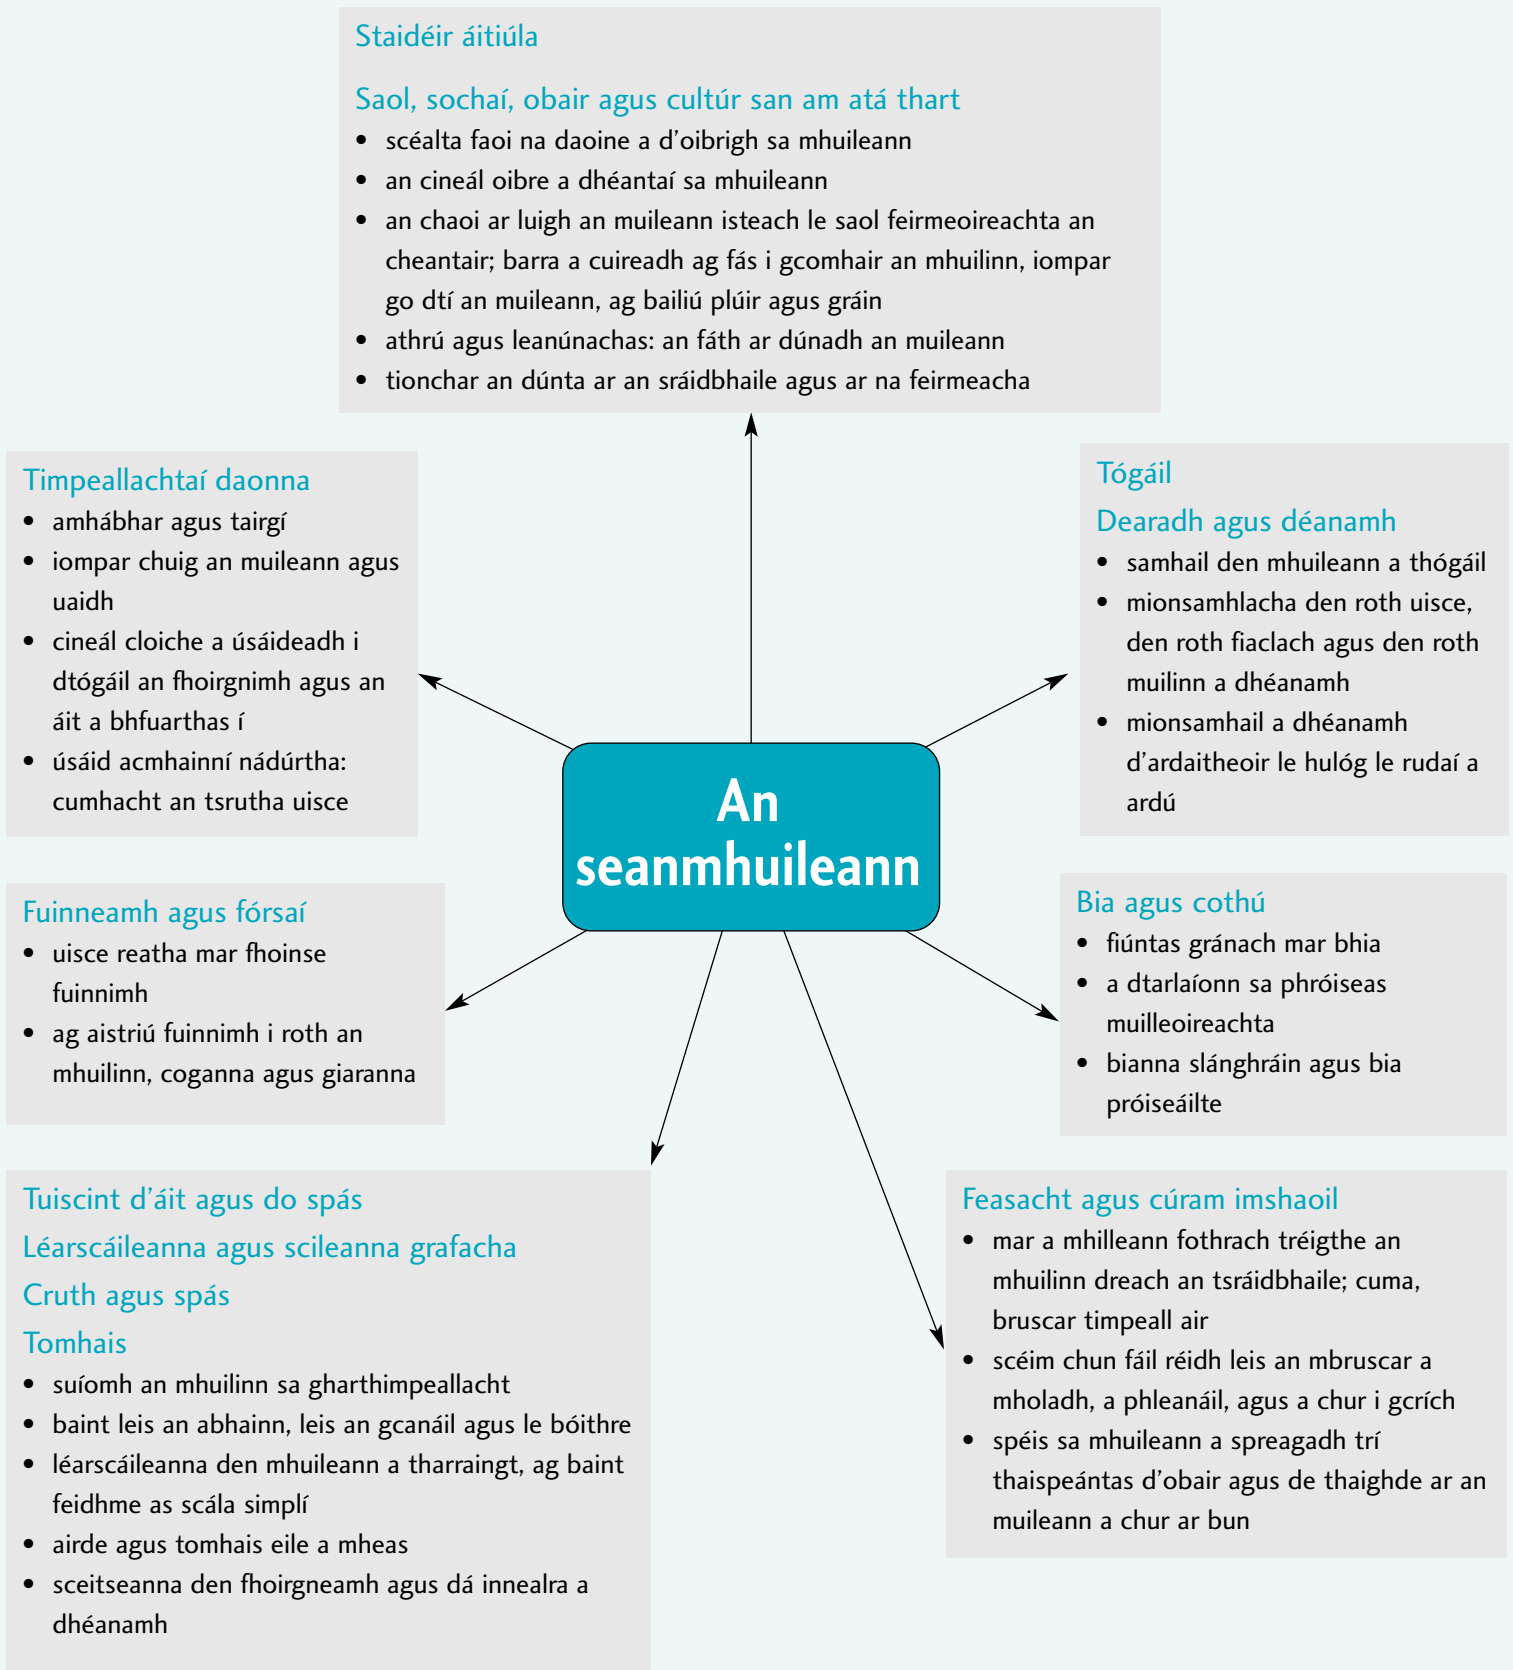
Staidéir áitiúla

Saol, sochaí, obair agus cultúr san am atá thart
- scéalta faoi na daoine a d'oibrigh sa mhuileann
- an cineál oibre a dhéantaí sa mhuileann
- an chaoi ar luigh an muileann isteach le saol feirmeoireachta an cheantair; barra a cuireadh ag fás i gcomhair an mhuilinn, iompar go dtí an muileann, ag bailiú plúir agus gráin
- athrú agus leanúnachas: an fáth ar dúnadh an muileann
- tionchar an dúnta ar an sráidbhaile agus ar na feirmeacha

Timpeallachtaí daonna
- amhábhar agus tairgí
- iompar chuig an muileann agus uaidh
- cineál cloiche a úsáideadh i dtógáil an fhoirgnimh agus an áit a bhfuarthas í
- úsáid acmhainní nádúrtha: cumhacht an tsrutha uisce

Tógáil
Dearadh agus déanamh
- samhail den mhuileann a thógáil
- mionsamhlacha den roth uisce, den roth fiaclach agus den roth muilinn a dhéanamh
- mionsamhail a dhéanamh d'ardaitheoir le hulóg le rudaí a ardú

An seanmhuileann

Fuinneamh agus fórsaí
- uisce reatha mar fhoinse fuinnimh
- ag aistriú fuinnimh i roth an mhuilinn, coganna agus giaranna

Bia agus cothú
- fiúntas gránach mar bhia
- a dtarlaíonn sa phróiseas muilleoireachta
- bianna slánghráin agus bia próiseáilte

Tuiscint d'áit agus do spás
Léarscáileanna agus scileanna grafacha
Cruth agus spás
Tomhais
- suíomh an mhuilinn sa gharthimpeallacht
- baint leis an abhainn, leis an gcanáil agus le bóithre
- léarscáileanna den mhuileann a tharraingt, ag baint feidhme as scála simplí
- airde agus tomhais eile a mheas
- sceitseanna den fhoirgneamh agus dá innealra a dhéanamh

Feasacht agus cúram imshaoil
- mar a mhilleann fothrach tréigthe an mhuilinn dreach an tsráidbhaile; cuma, bruscar timpeall air
- scéim chun fáil réidh leis an mbruscar a mholadh, a phleanáil, agus a chur i gcrích
- spéis sa mhuileann a spreagadh trí thaispeántas d'obair agus de thaighde ar an muileann a chur ar bun